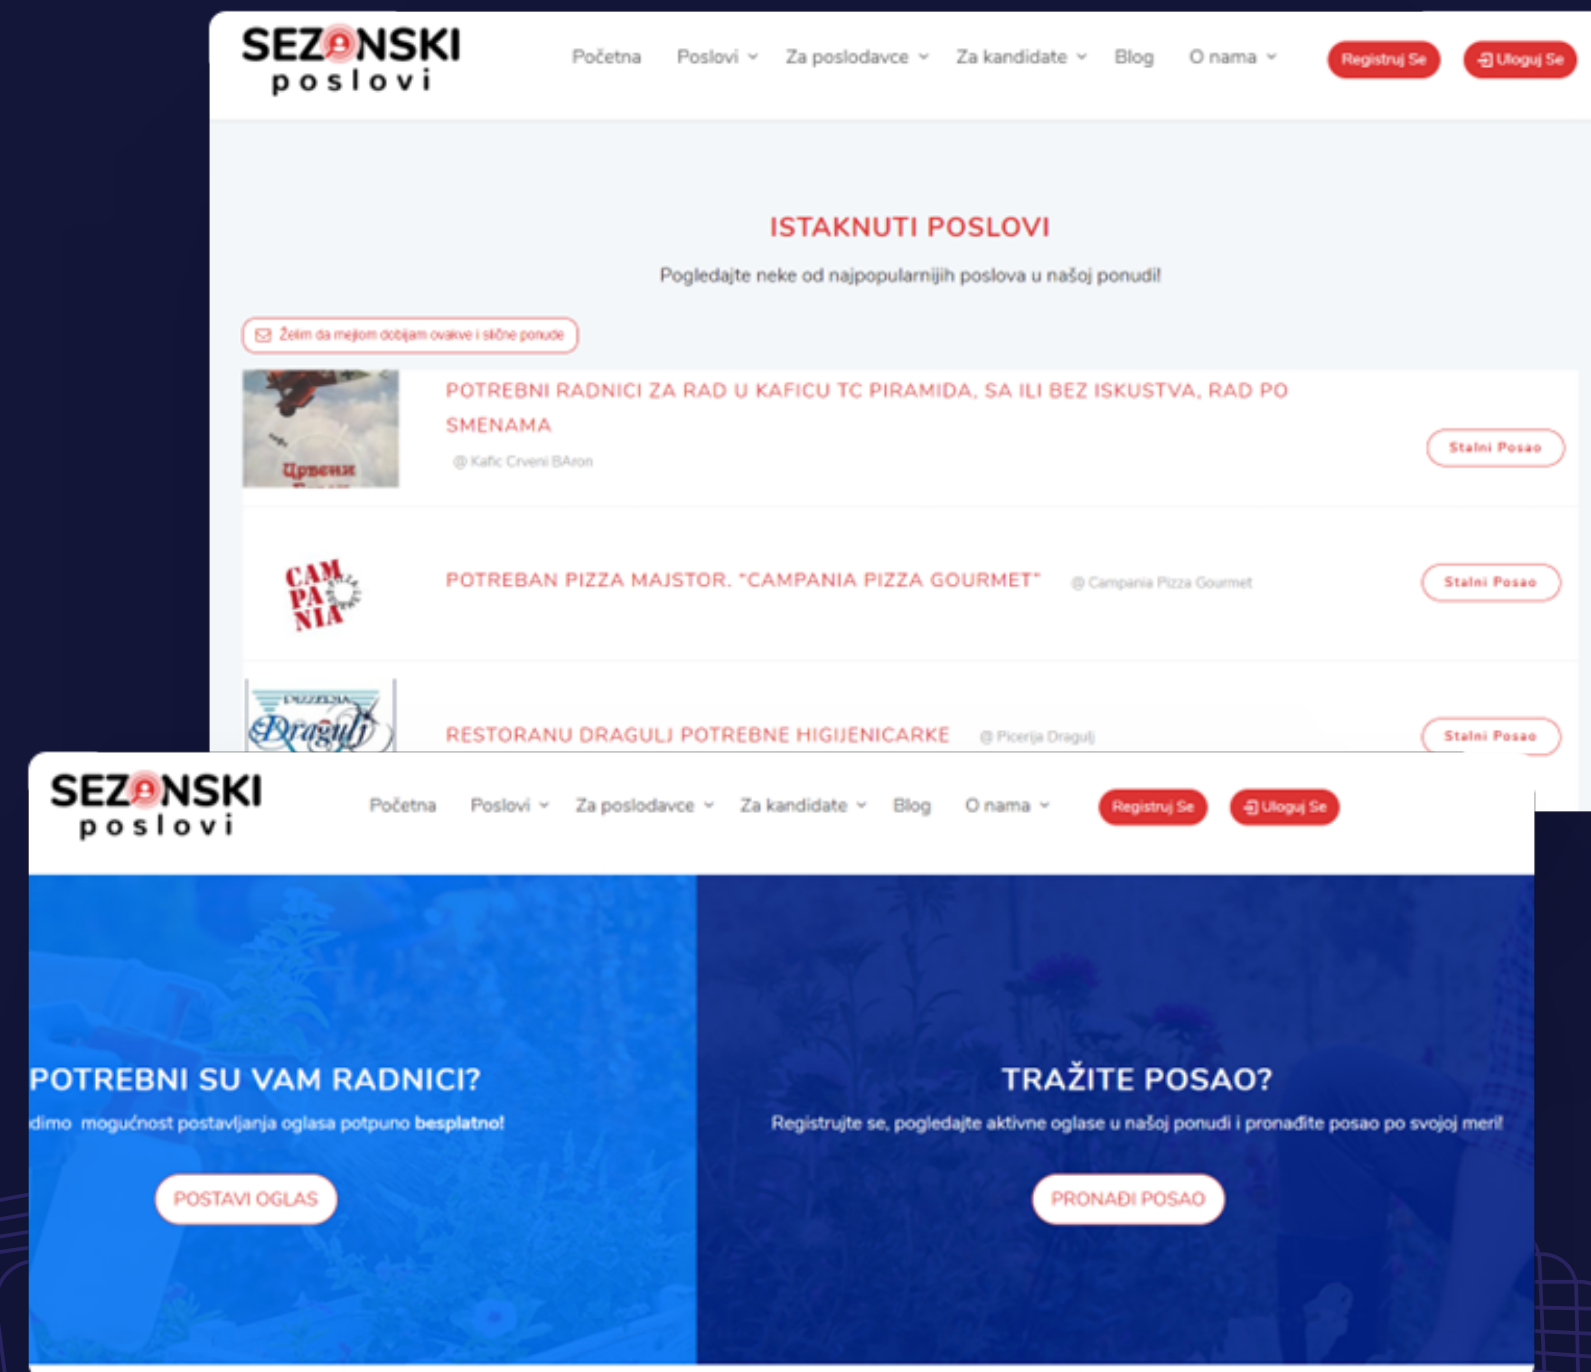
SEZONSKI poslovi

Početna Poslovi Za poslodavce Za kandidate Blog O nama Registruj Se Uloguj Se

ISTAKNUTI POSLOVI

Pogledajte neke od najpopularnijih poslova u našoj ponudi!

Želim da mejlom dobijam ovakve i slične ponude

Црвени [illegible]

POTREBNI RADNICI ZA RAD U KAFICU TC PIRAMIDA, SA ILI BEZ ISKUSTVA, RAD PO SMENAMA

@ Kafic Crveni BAron

Stalni Posao

CAMPANIA

POTREBAN PIZZA MAJSTOR. "CAMPANIA PIZZA GOURMET"

@ Campania Pizza Gourmet

Stalni Posao

PIZZERIA Dragulj

RESTORANU DRAGULJ POTREBNE HIGIJENICARKE

@ Picerija Dragulj

Stalni Posao

SEZONSKI poslovi

Početna Poslovi Za poslodavce Za kandidate Blog O nama Registruj Se Uloguj Se

POTREBNI SU VAM RADNICI?

dimo mogućnost postavljanja oglasa potpuno besplatno!

POSTAVI OGLAS

TRAŽITE POSAO?

Registrujte se, pogledajte aktivne oglase u našoj ponudi i pronađite posao po svojoj meri!

PRONAĐI POSAO